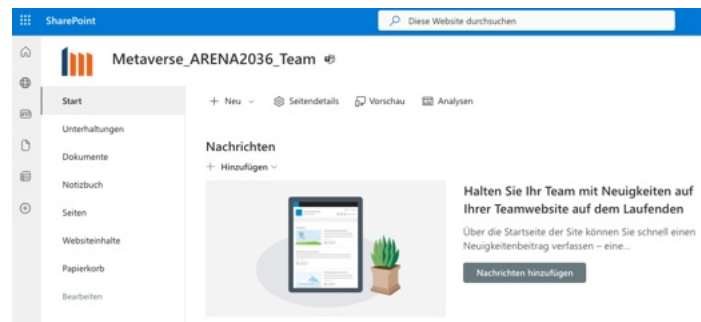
SharePoint

Diese Website durchsuchen

Metaverse_ARENA2036_Team

Start
Unterhaltungen
Dokumente
Notizbuch
Seiten
Websiteinhalte
Papierkorb
Bearbeiten

+ Neu
Seitendetails
Vorschau
Analysen

Nachrichten
+ Hinzufügen

Halten Sie Ihr Team mit Neuigkeiten auf Ihrer Teamwebsite auf dem Laufenden

Über die Startseite der Site können Sie schnell einen Neuigkeitenbeitrag verfassen – eine...

Nachrichten hinzufügen